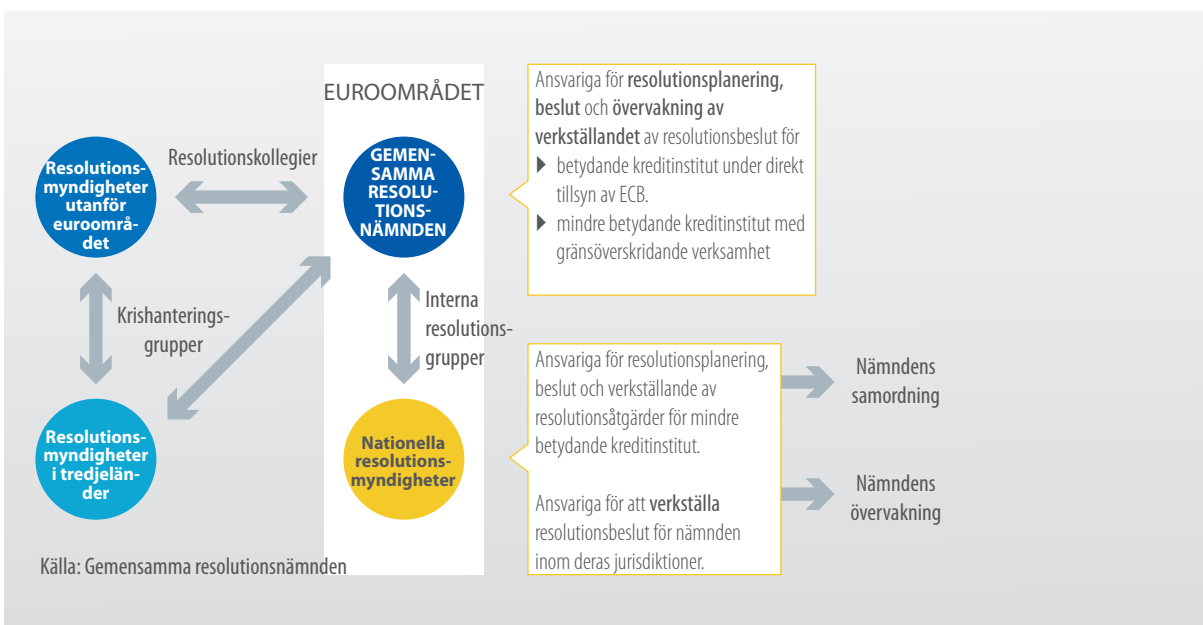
EUROOMRÅDET

Resolutionsmyndigheter utanför euroområdet

Resolutionskollegier

GEMENSAMMA RESOLUTIONSNÄMNDEN

Ansvariga för **resolutionsplanering, beslut** och **övervakning av verkställandet** av resolutionsbeslut för
▶ betydande kreditinstitut under direkt tillsyn av ECB.
▶ mindre betydande kreditinstitut med gränsöverskridande verksamhet

Krishanteringsgrupper

Interna resolutionsgrupper

Resolutionsmyndigheter i tredjeländer

Nationella resolutionsmyndigheter

Ansvariga för resolutionsplanering, beslut och verkställande av resolutionsåtgärder för mindre betydande kreditinstitut.

Ansvariga för att **verkställa** resolutionsbeslut för nämnden inom deras jurisdiktioner.

Nämndens samordning

Nämndens övervakning

Källa: Gemensamma resolutionsnämnden